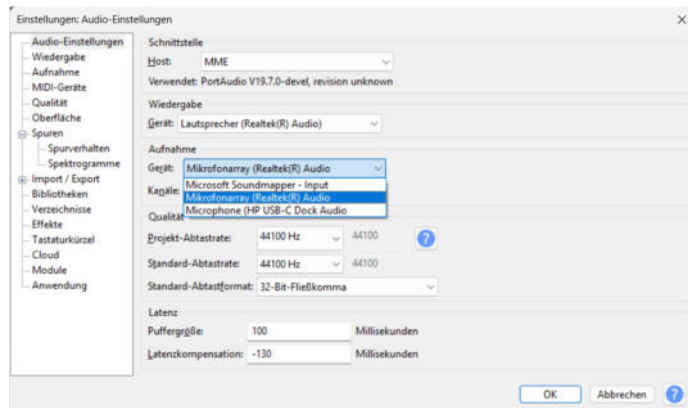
Einstellungen: Audio-Einstellungen

Audio-Einstellungen
Wiedergabe
Aufnahme
MIDI-Geräte
Qualität
Oberfläche
Spuren
Spurverhalten
Spektrogramme
Import / Export
Bibliotheken
Verzeichnisse
Effekte
Tastaturkürzel
Cloud
Module
Anwendung

Schnittstelle
Host: MME
Verwendet: PortAudio V19.7.0-devel, revision unknown

Wiedergabe
Gerät: Lautsprecher (Realtek(R) Audio)

Aufnahme
Gerät: Mikrofonarray (Realtek(R) Audio
Kanäle:
Microsoft Soundmapper - Input
Mikrofonarray (Realtek(R) Audio
Microphone (HP USB-C Dock Audio

Qualität
Projekt-Abtastrate: 44100 Hz 44100
Standard-Abtastrate: 44100 Hz 44100
Standard-Abtastformat: 32-Bit-Fließkomma

Latenz
Puffergröße: 100 Millisekunden
Latenzkompensation: -130 Millisekunden

OK Abbrechen